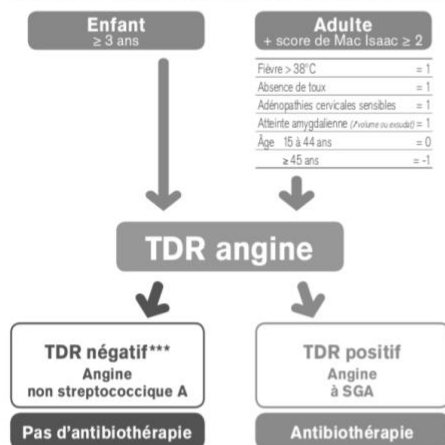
Enfant
≥ 3 ans

Adulte
+ score de Mac Isaac ≥ 2

| | |
|---|---|
| Fièvre > 38°C | = 1 |
| Absence de toux | = 1 |
| Adénopathies cervicales sensibles | = 1 |
| Atteinte amygdalienne (↗volume ou exsudat) | = 1 |
| Âge 15 à 44 ans | = 0 |
| ≥ 45 ans | = -1 |

TDR angine

TDR négatif***
Angine
non streptococcique A

Pas d'antibiothérapie

TDR positif
Angine
à SGA

Antibiothérapie